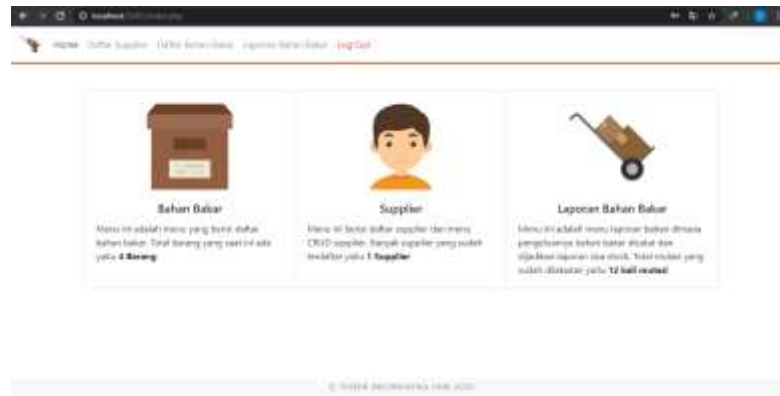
localhost/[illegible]

Home Daftar Supplier Daftar Bahan Bakar Laporan Bahan Bakar Log Out

Bahan Bakar

Menu ini adalah menu yang berisi daftar bahan bakar. Total barang yang saat ini ada yaitu 4 Barang

Supplier

Menu ini berisi daftar supplier dan menu CRUD supplier. Banyak supplier yang sudah terdaftar yaitu 1 Supplier

Laporan Bahan Bakar

Menu ini adalah menu laporan bahan dimana pengeluaran bahan bakar dicatat dan dijadikan laporan dan stock. Total mutasi yang sudah dilakukan yaitu 12 kali mutasi

© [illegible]